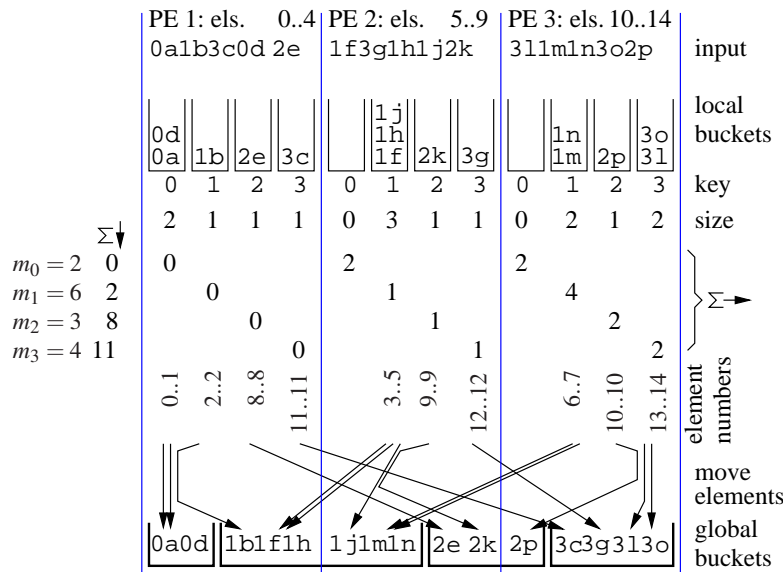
PE 1: els. 0..4 | PE 2: els. 5..9 | PE 3: els. 10..14

0a1b3c0d 2e    1f3g1h1j2k    3l1m1n3o2p    input

local buckets

0d 0a | 1b | 2e | 3c |   | 1j 1h 1f | 2k | 3g |   | 1n 1m | 2p | 3o 3l

key: 0 1 2 3 | 0 1 2 3 | 0 1 2 3

size: 2 1 1 1 | 0 3 1 1 | 0 2 1 2

$\Sigma$

$m_0 = 2$ 0 | 0 | 2 | 2
$m_1 = 6$ 2 | 0 | 1 | 4
$m_2 = 3$ 8 | 0 | 1 | 2
$m_3 = 4$ 11 | 0 | 1 | 2

$\Sigma$

element numbers

0..1 2..2 8..8 11..11 | 3..5 9..9 12..12 | 6..7 10..10 13..14

move elements

0a0d | 1b1f1h | 1j1m1n | 2e 2k | 2p | 3c3g3l3o    global buckets